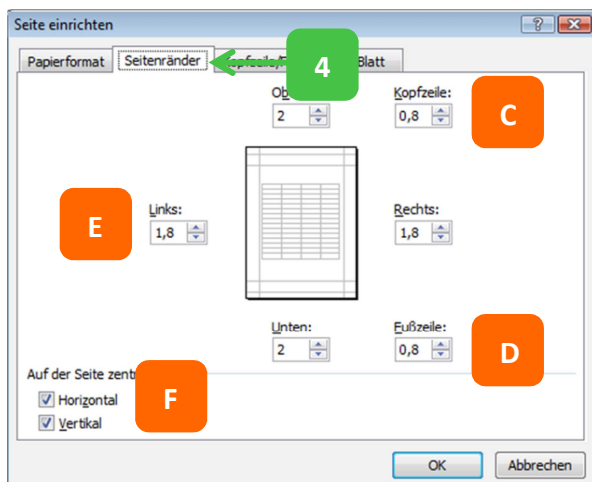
Seite einrichten

?

Papierformat

Seitenränder

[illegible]opfzeile/F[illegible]

Blatt

4

Ob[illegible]

2

Kopfzeile:

0,8

C

E

Links:

1,8

Rechts:

1,8

Unten:

2

Fußzeile:

0,8

D

Auf der Seite zent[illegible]

F

Horizontal

Vertikal

OK

Abbrechen